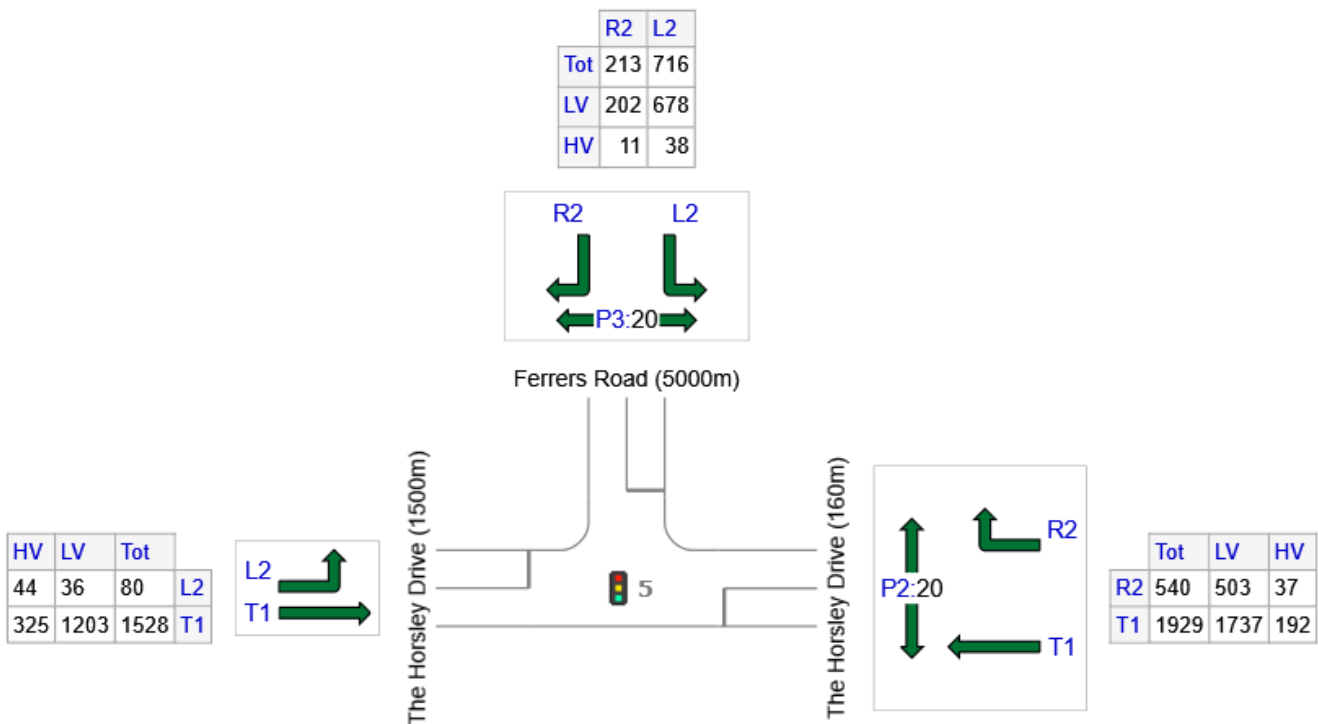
| | R2 | L2 |
|---|---|---|
| Tot | 213 | 716 |
| LV | 202 | 678 |
| HV | 11 | 38 |

R2 L2

P3:20

Ferrers Road (5000m)

The Horsley Drive (1500m)

The Horsley Drive (160m)

5

| HV | LV | Tot | |
|---|---|---|---|
| 44 | 36 | 80 | L2 |
| 325 | 1203 | 1528 | T1 |

L2
T1

R2
P2:20
T1

| | Tot | LV | HV |
|---|---|---|---|
| R2 | 540 | 503 | 37 |
| T1 | 1929 | 1737 | 192 |